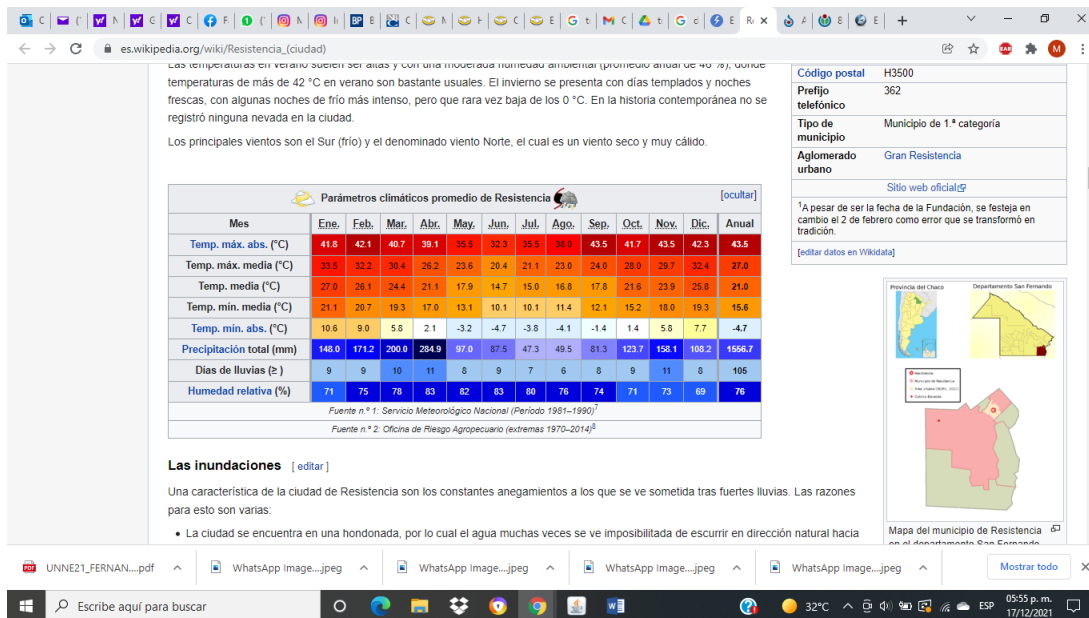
C C N G C F ( I I B C N F C E G t M t G E R × A 8 E +

es.wikipedia.org/wiki/Resistencia_(ciudad)

Las temperaturas en verano suelen ser altas y con una moderada humedad ambiental (promedio anual de 48 %), donde temperaturas de más de 42 °C en verano son bastante usuales. El invierno se presenta con días templados y noches frescas, con algunas noches de frío más intenso, pero que rara vez baja de los 0 °C. En la historia contemporánea no se registró ninguna nevada en la ciudad.

Los principales vientos son el Sur (frío) y el denominado viento Norte, el cual es un viento seco y muy cálido.

Parámetros climáticos promedio de Resistencia [ocultar]

| Mes | Ene. | Feb. | Mar. | Abr. | May. | Jun. | Jul. | Ago. | Sep. | Oct. | Nov. | Dic. | Anual |
|---|---|---|---|---|---|---|---|---|---|---|---|---|---|
| Temp. máx. abs. (°C) | 41.8 | 42.1 | 40.7 | 39.1 | 35.5 | 32.3 | 35.5 | 38.0 | 43.5 | 41.7 | 43.5 | 42.3 | 43.5 |
| Temp. máx. media (°C) | 33.5 | 32.2 | 30.4 | 26.2 | 23.6 | 20.4 | 21.1 | 23.0 | 24.0 | 28.0 | 29.7 | 32.4 | 27.0 |
| Temp. media (°C) | 27.0 | 26.1 | 24.4 | 21.1 | 17.9 | 14.7 | 15.0 | 16.8 | 17.8 | 21.6 | 23.9 | 25.8 | 21.0 |
| Temp. mín. media (°C) | 21.1 | 20.7 | 19.3 | 17.0 | 13.1 | 10.1 | 10.1 | 11.4 | 12.1 | 15.2 | 18.0 | 19.3 | 15.6 |
| Temp. mín. abs. (°C) | 10.6 | 9.0 | 5.8 | 2.1 | -3.2 | -4.7 | -3.8 | -4.1 | -1.4 | 1.4 | 5.8 | 7.7 | -4.7 |
| Precipitación total (mm) | 148.0 | 171.2 | 200.0 | 284.9 | 97.0 | 87.5 | 47.3 | 49.5 | 81.3 | 123.7 | 158.1 | 108.2 | 1556.7 |
| Días de lluvias (≥ ) | 9 | 9 | 10 | 11 | 8 | 9 | 7 | 6 | 8 | 9 | 11 | 8 | 105 |
| Humedad relativa (%) | 71 | 75 | 78 | 83 | 82 | 83 | 80 | 76 | 74 | 71 | 73 | 69 | 76 |

Fuente n.º 1: Servicio Meteorológico Nacional (Período 1981–1990)$^7$

Fuente n.º 2: Oficina de Riesgo Agropecuario (extremas 1970–2014)$^8$

Las inundaciones [ editar ]

Una característica de la ciudad de Resistencia son los constantes anegamientos a los que se ve sometida tras fuertes lluvias. Las razones para esto son varias:

• La ciudad se encuentra en una hondonada, por lo cual el agua muchas veces se ve imposibilitada de escurrir en dirección natural hacia

| Código postal | H3500 |
|---|---|
| Prefijo telefónico | 362 |
| Tipo de municipio | Municipio de 1.ª categoría |
| Aglomerado urbano | Gran Resistencia |

Sitio web oficial

$^1$A pesar de ser la fecha de la Fundación, se festeja en cambio el 2 de febrero como error que se transformó en tradición.

[editar datos en Wikidata]

Provincia del Chaco
Departamento San Fernando

Mapa del municipio de Resistencia en el departamento San Fernando

UNNE21_FERNAN....pdf
WhatsApp Image....jpeg
WhatsApp Image....jpeg
WhatsApp Image....jpeg
WhatsApp Image....jpeg
Mostrar todo

Escribe aquí para buscar
32°C
ESP
05:55 p. m.
17/12/2021